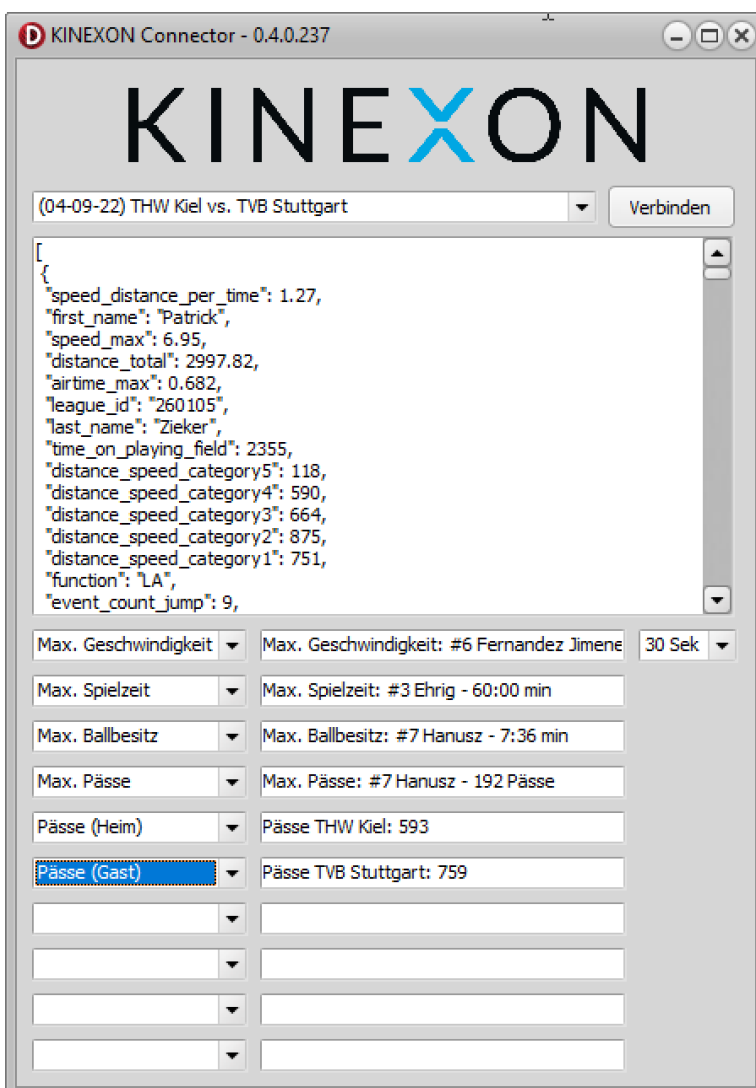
D KINEXON Connector - 0.4.0.237

KINEXON

(04-09-22) THW Kiel vs. TVB Stuttgart

Verbinden

[
{
"speed_distance_per_time": 1.27,
"first_name": "Patrick",
"speed_max": 6.95,
"distance_total": 2997.82,
"airtime_max": 0.682,
"league_id": "260105",
"last_name": "Zieker",
"time_on_playing_field": 2355,
"distance_speed_category5": 118,
"distance_speed_category4": 590,
"distance_speed_category3": 664,
"distance_speed_category2": 875,
"distance_speed_category1": 751,
"function": "LA",
"event_count_jump": 9,

Max. Geschwindigkeit | Max. Geschwindigkeit: #6 Fernandez Jimene | 30 Sek

Max. Spielzeit | Max. Spielzeit: #3 Ehrig - 60:00 min

Max. Ballbesitz | Max. Ballbesitz: #7 Hanusz - 7:36 min

Max. Pässe | Max. Pässe: #7 Hanusz - 192 Pässe

Pässe (Heim) | Pässe THW Kiel: 593

Pässe (Gast) | Pässe TVB Stuttgart: 759